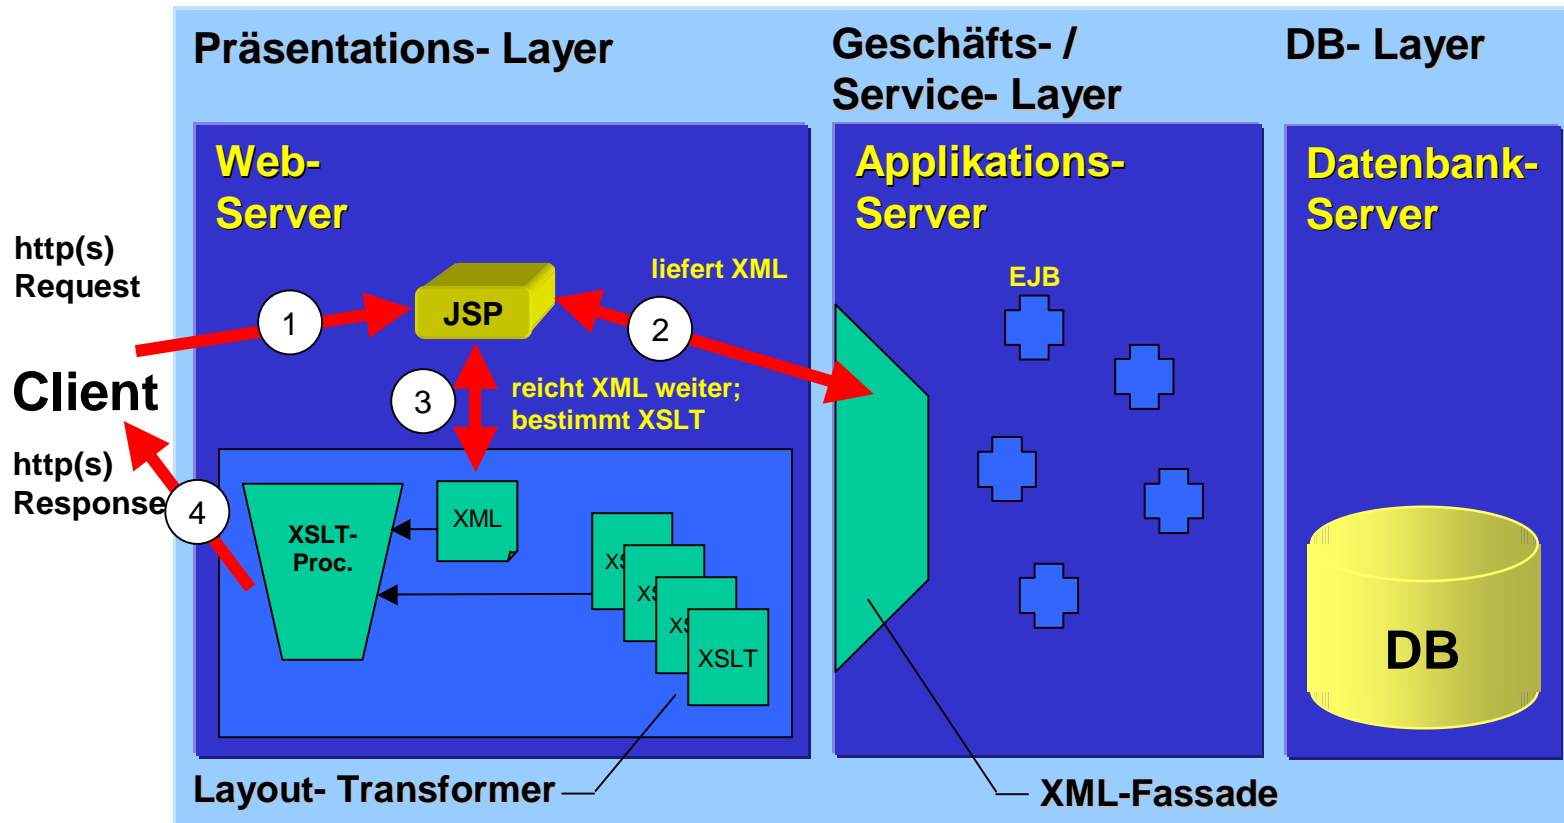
Präsentations- Layer

Geschäfts- / Service- Layer

DB- Layer

Web-Server

Applikations-Server

Datenbank-Server

http(s) Request

Client

http(s) Response

1

JSP

2

liefert XML

EJB

3

reicht XML weiter; bestimmt XSLT

4

XSLT-Proc.

XML

XS

XS

XS

XSLT

DB

Layout- Transformer

XML-Fassade